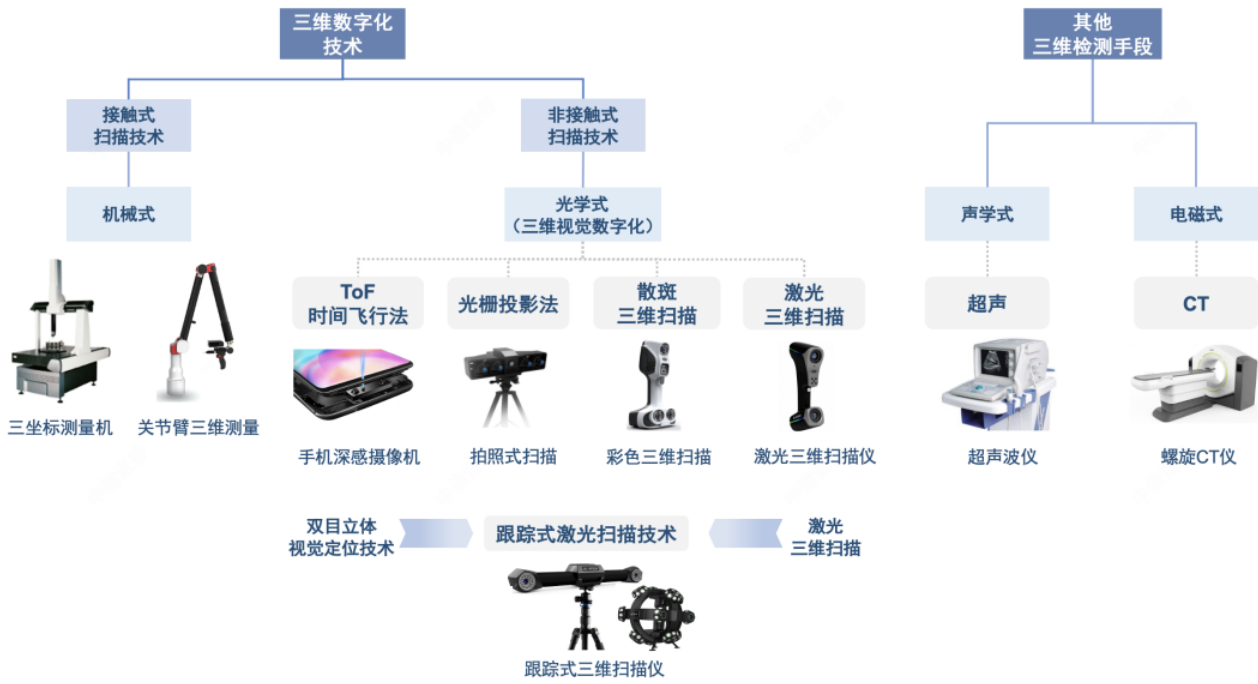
三维数字化技术

其他三维检测手段

接触式扫描技术

非接触式扫描技术

机械式

光学式（三维视觉数字化）

声学式

电磁式

三坐标测量机

关节臂三维测量

ToF 时间飞行法

光栅投影法

散斑三维扫描

激光三维扫描

超声

CT

手机深感摄像机

拍照式扫描

彩色三维扫描

激光三维扫描仪

超声波仪

螺旋CT仪

双目立体视觉定位技术

跟踪式激光扫描技术

激光三维扫描

跟踪式三维扫描仪